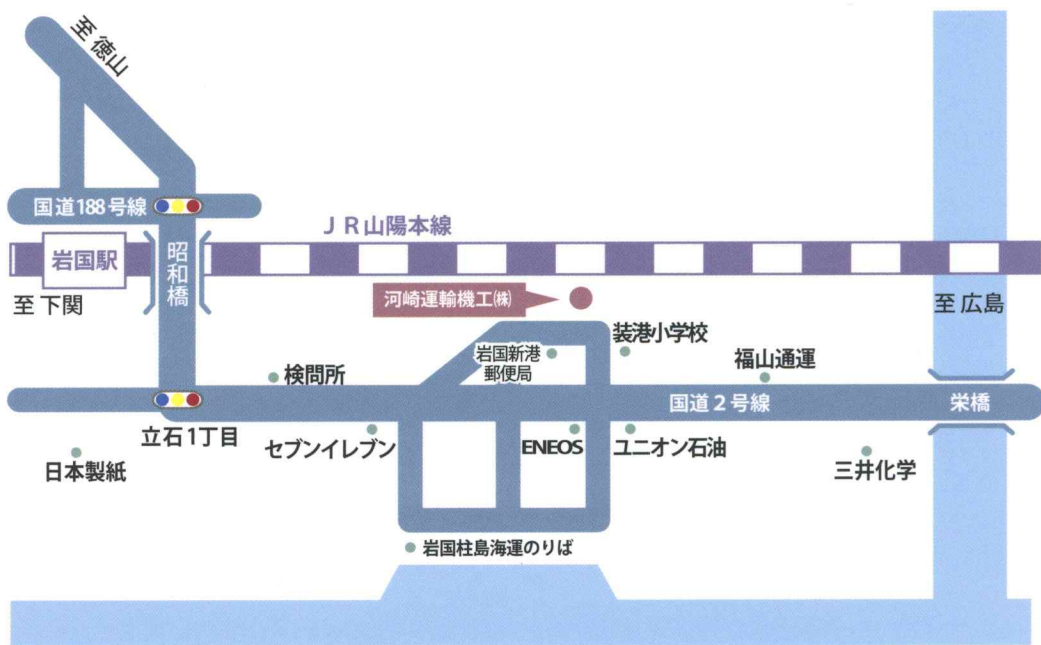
至徳山

国道188号線

JR山陽本線

岩国駅

昭和橋

至 下関

河崎運輸機工㈱

至 広島

装港小学校

岩国新港郵便局

福山通運

検問所

国道2号線

栄橋

立石1丁目

セブンイレブン

ENEOS

ユニオン石油

日本製紙

三井化学

岩国柱島海運のりば